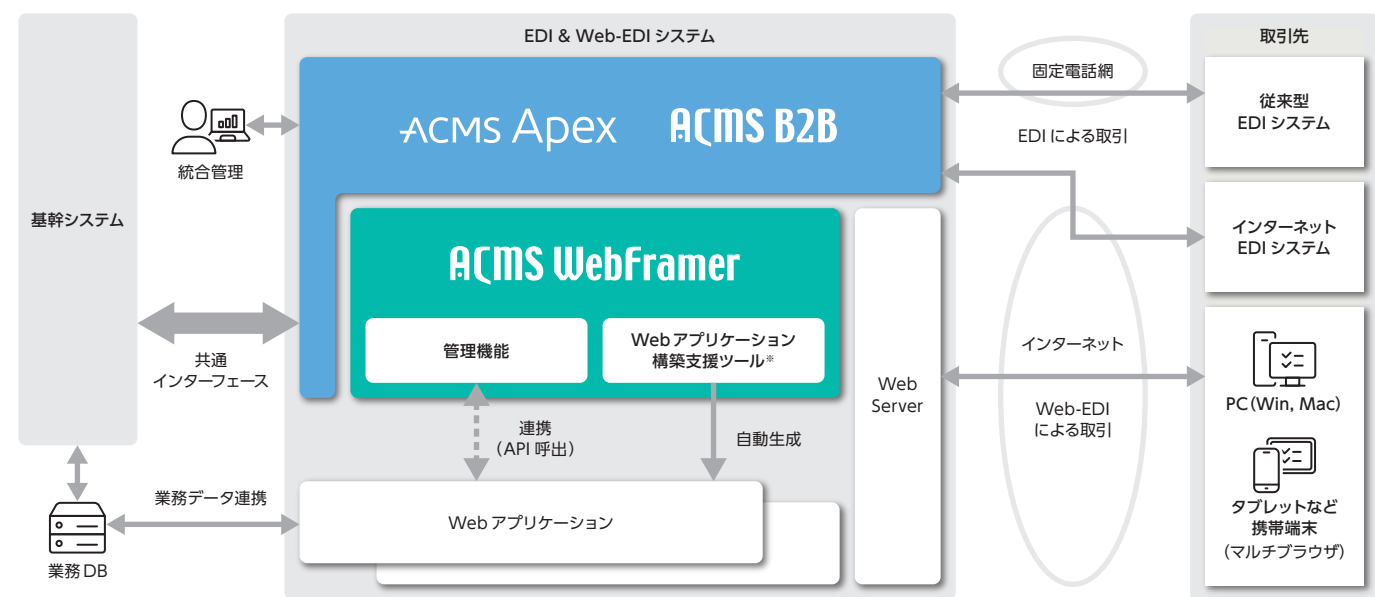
基幹システム

EDI & Web-EDI システム

統合管理

ACMS Apex ACMS B2B

ACMS WebFramer

管理機能

Webアプリケーション構築支援ツール※

Web Server

共通インターフェース

連携（API 呼出）

自動生成

業務データ連携

Web アプリケーション

業務 DB

固定電話網

EDI による取引

インターネット

Web-EDI による取引

取引先

従来型 EDI システム

インターネット EDI システム

PC（Win, Mac）

タブレットなど携帯端末（マルチブラウザ）